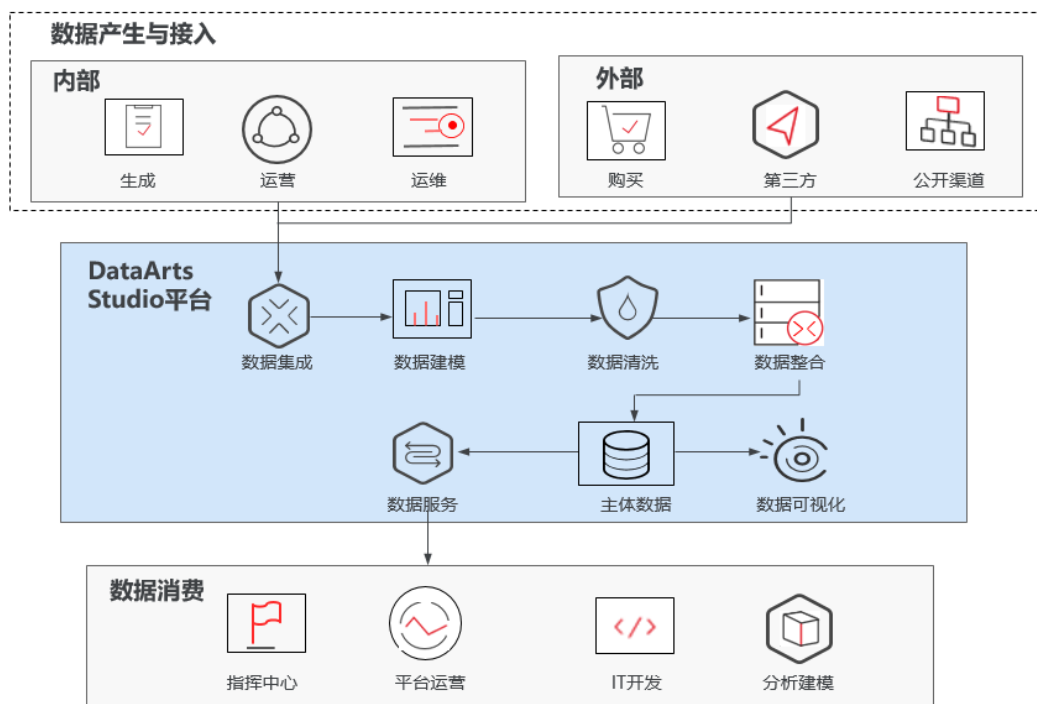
数据产生与接入

内部

生成

运营

运维

外部

购买

第三方

公开渠道

DataArts Studio平台

数据集成

数据建模

数据清洗

数据整合

数据服务

主体数据

数据可视化

数据消费

指挥中心

平台运营

IT开发

分析建模